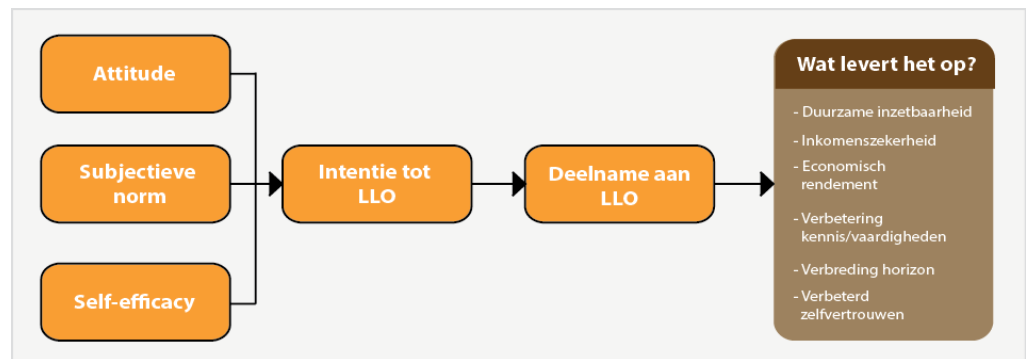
Attitude

Subjectieve norm

Self-efficacy

Intentie tot LLO

Deelname aan LLO

Wat levert het op?

- Duurzame inzetbaarheid
- Inkomenszekerheid
- Economisch rendement
- Verbetering kennis/vaardigheden
- Verbreding horizon
- Verbeterd zelfvertrouwen